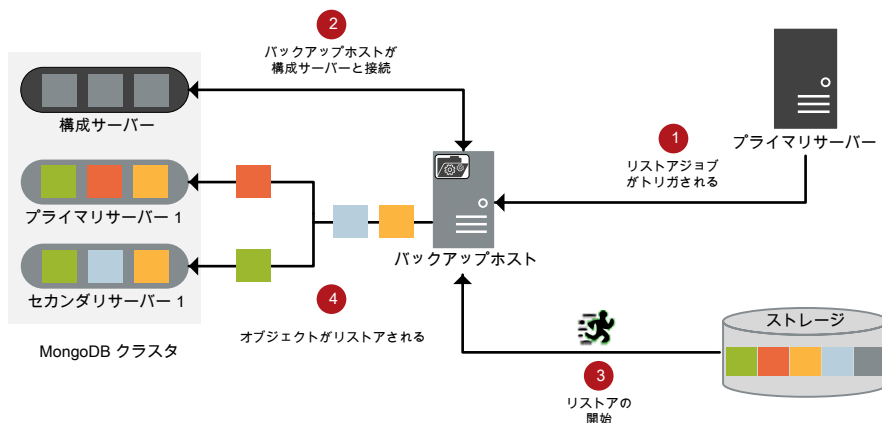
2
バックアップホストが構成サーバーと接続

1
リストアジョブがトリガされる

プライマリサーバー

構成サーバー

プライマリサーバー 1

セカンダリサーバー 1

バックアップホスト

4
オブジェクトがリストアされる

MongoDB クラスタ

ストレージ

3
リストアの開始